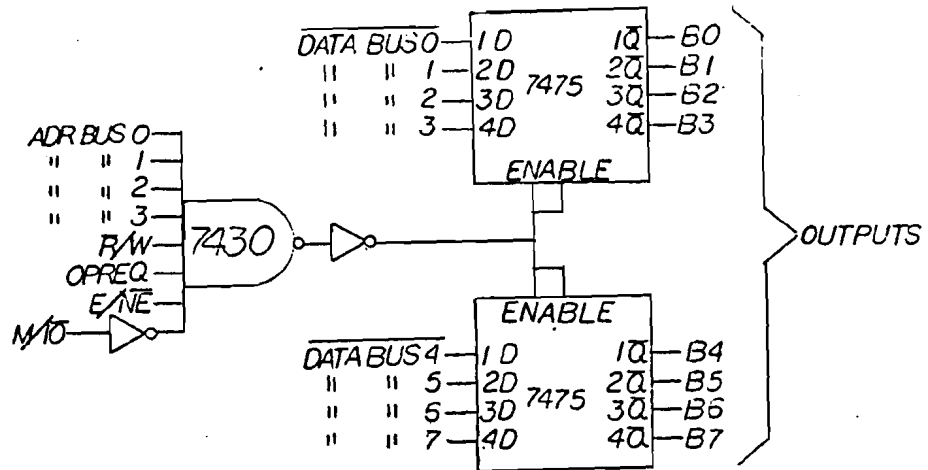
$\overline{DATA\ BUS\ 0}$ 1D
" " 1 2D
" " 2 3D
" " 3 4D
7475
$1\overline{Q}$ B0
$2\overline{Q}$ B1
$3\overline{Q}$ B2
$4\overline{Q}$ B3
ENABLE

ADR BUS 0
" " 1
" " 2
" " 3
R/W
OPREQ
E/$\overline{NE}$
M/$\overline{IO}$
7430

OUTPUTS

ENABLE
$\overline{DATA\ BUS\ 4}$ 1D
" " 5 2D
" " 6 3D
" " 7 4D
7475
$1\overline{Q}$ B4
$2\overline{Q}$ B5
$3\overline{Q}$ B6
$4\overline{Q}$ B7